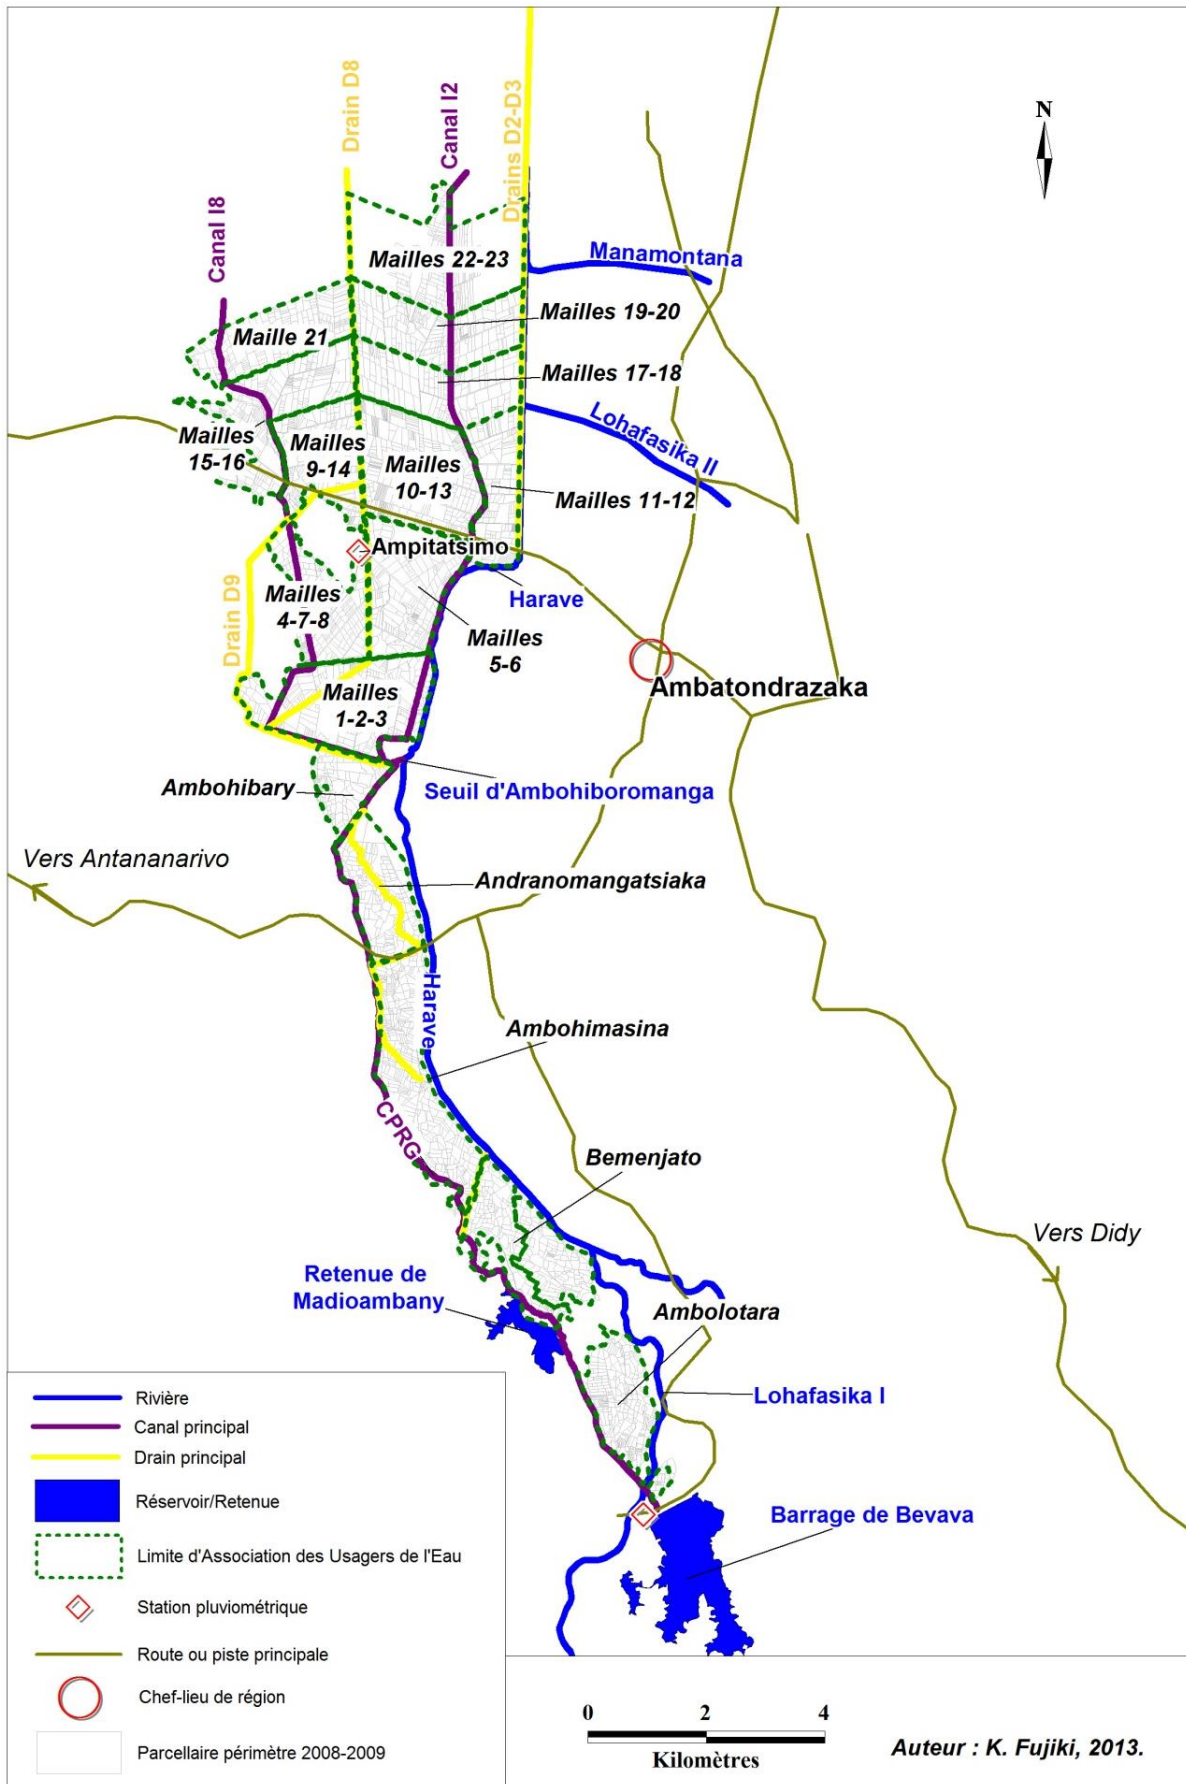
Drain D8
Canal I2
Drains D2-D3
Canal I8
N
Mailles 22-23
Manamontana
Mailles 19-20
Maille 21
Mailles 17-18
Lohafasika II
Mailles 15-16
Mailles 9-14
Mailles 10-13
Mailles 11-12
Ampitatsimo
Harave
Drain D9
Mailles 4-7-8
Mailles 5-6
Ambatondrazaka
Mailles 1-2-3
Ambohibary
Seuil d'Ambohiboromanga
Vers Antananarivo
Andranomangatsiaka
Harave
Ambohimasina
CPRG
Bemenjato
Vers Didy
Retenue de Madioambany
Ambolotara
Lohafasika I
Barrage de Bevava

Rivière
Canal principal
Drain principal
Réservoir/Retenue
Limite d'Association des Usagers de l'Eau
Station pluviométrique
Route ou piste principale
Chef-lieu de région
Parcellaire périmètre 2008-2009

0 2 4
Kilomètres

Auteur : K. Fujiki, 2013.